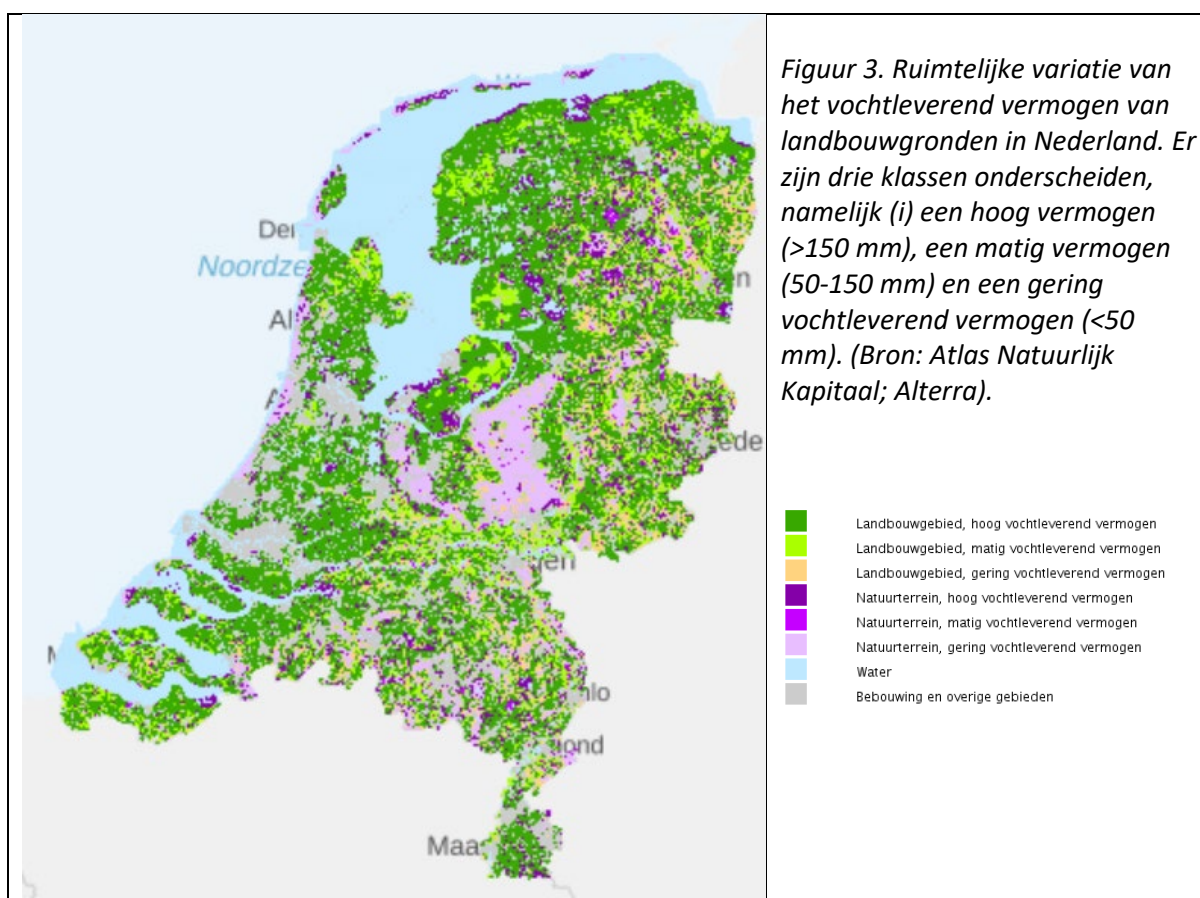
De
Noordze
Al
n
ede
gen
nlo
ond
Maa

Figuur 3. Ruimtelijke variatie van het vochtleverend vermogen van landbouwgronden in Nederland. Er zijn drie klassen onderscheiden, namelijk (i) een hoog vermogen (>150 mm), een matig vermogen (50-150 mm) en een gering vochtleverend vermogen (<50 mm). (Bron: Atlas Natuurlijk Kapitaal; Alterra).

Landbouwgebied, hoog vochtleverend vermogen
Landbouwgebied, matig vochtleverend vermogen
Landbouwgebied, gering vochtleverend vermogen
Natuurterrein, hoog vochtleverend vermogen
Natuurterrein, matig vochtleverend vermogen
Natuurterrein, gering vochtleverend vermogen
Water
Bebouwing en overige gebieden